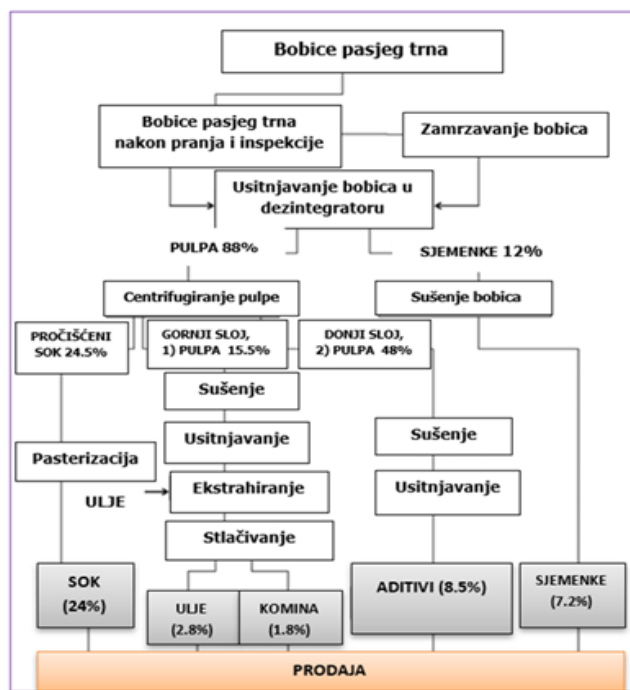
Bobice pasjeg trna

Bobice pasjeg trna nakon pranja i inspekcije

Zamrzavanje bobica

Usitnjavanje bobica u dezintegratoru

PULPA 88%

SJEMENKE 12%

Centrifugiranje pulpe

Sušenje bobica

PROČIŠĆENI SOK 24.5%

GORNJI SLOJ, 1) PULPA 15.5%

DONJI SLOJ, 2) PULPA 48%

Sušenje

Usitnjavanje

Sušenje

Pasterizacija

ULJE

Ekstrahiranje

Usitnjavanje

Stlačivanje

SOK (24%)

ULJE (2.8%)

KOMINA (1.8%)

ADITIVI (8.5%)

SJEMENKE (7.2%)

PRODAJA